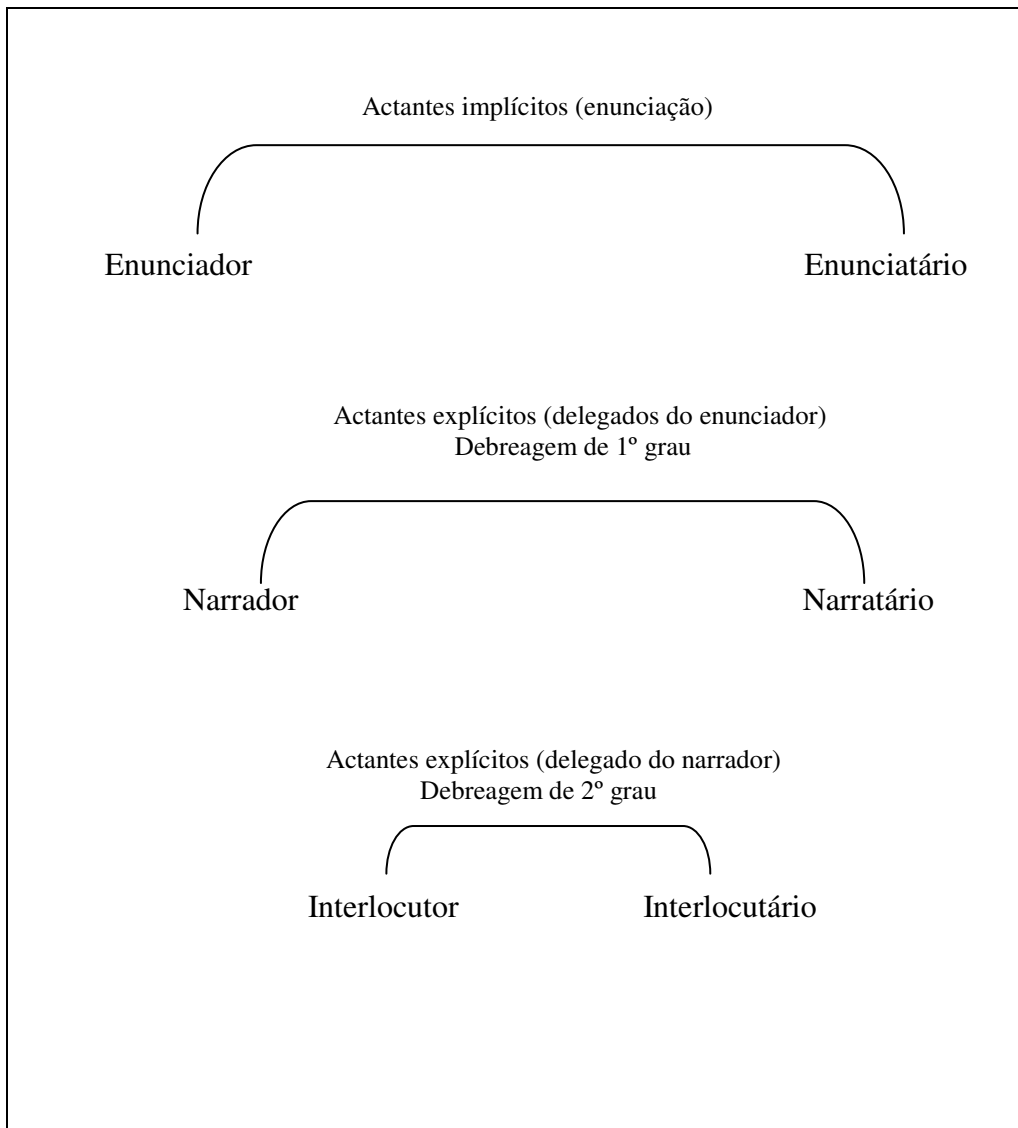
Actantes implícitos (enunciação)

Enunciador

Enunciatário

Actantes explícitos (delegados do enunciador)
Debreagem de 1º grau

Narrador

Narratário

Actantes explícitos (delegado do narrador)
Debreagem de 2º grau

Interlocutor

Interlocutário